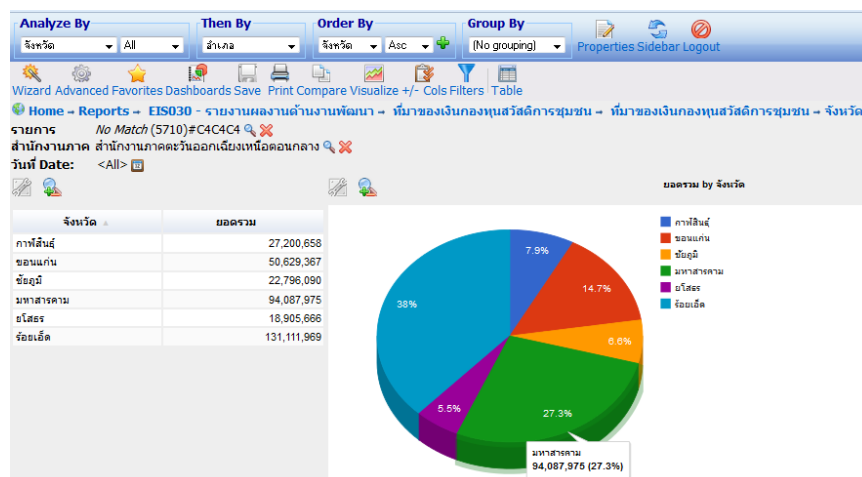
Analyze By
จังหวัด All
Then By
อำเภอ
Order By
จังหวัด Asc
Group By
(No grouping)
Properties Sidebar Logout

Wizard Advanced Favorites Dashboards Save Print Compare Visualize +/- Cols Filters Table

Home → Reports → EIS030 - รายงานผลงานด้านงานพัฒนา → ที่มาของเงินกองทุนสวัสดิการชุมชน → ที่มาของเงินกองทุนสวัสดิการชุมชน → จังหวัด

รายการ No Match (5710)#C4C4C4
สำนักงานภาค สำนักงานภาคตะวันออกเฉียงเหนือตอนกลาง
วันที่ Date: <All>

| จังหวัด | ยอดรวม |
|---|---|
| กาฬสินธุ์ | 27,200,658 |
| ขอนแก่น | 50,629,367 |
| ชัยภูมิ | 22,796,090 |
| มหาสารคาม | 94,087,975 |
| ยโสธร | 18,905,666 |
| ร้อยเอ็ด | 131,111,969 |

ยอดรวม by จังหวัด

กาฬสินธุ์
ขอนแก่น
ชัยภูมิ
มหาสารคาม
ยโสธร
ร้อยเอ็ด

7.9%
14.7%
6.6%
27.3%
5.5%
38%

มหาสารคาม
94,087,975 (27.3%)